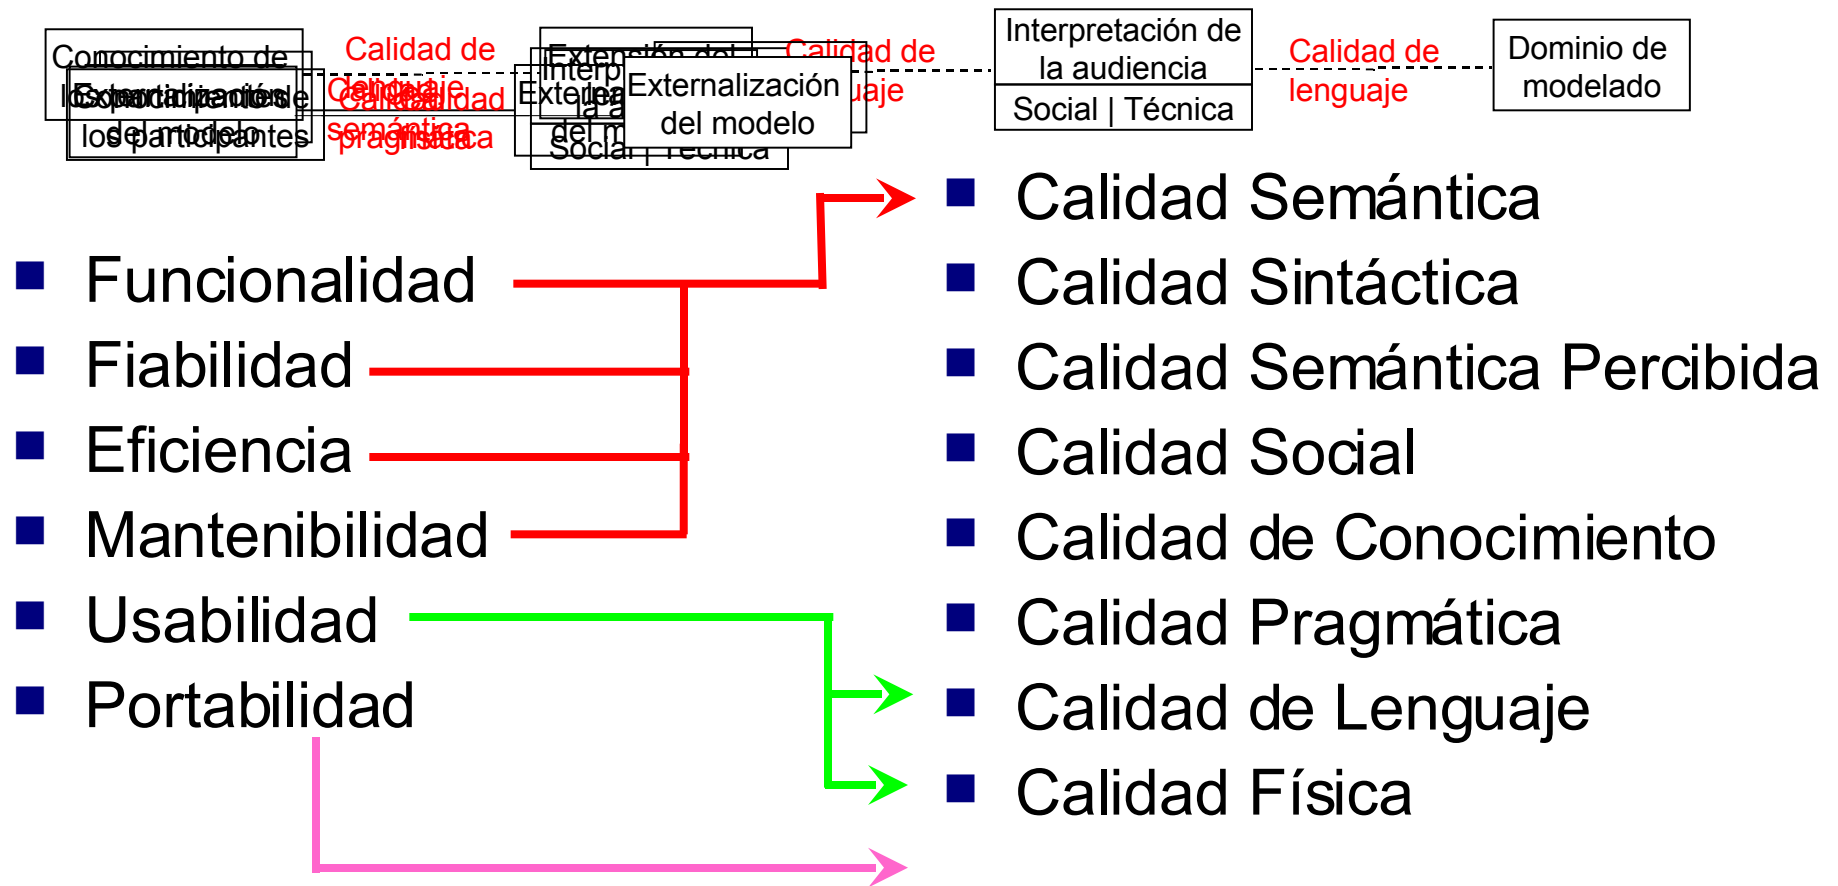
Conocimiento de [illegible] los participantes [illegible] del modelo

Calidad de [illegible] semántica pragmática

Extensión del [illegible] Interp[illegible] la a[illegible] Externa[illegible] del m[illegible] Social | Técnica

Externalización del modelo

Calidad de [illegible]uaje

Interpretación de la audiencia

Social | Técnica

Calidad de lenguaje

Dominio de modelado

Funcionalidad
Fiabilidad
Eficiencia
Mantenibilidad
Usabilidad
Portabilidad

Calidad Semántica
Calidad Sintáctica
Calidad Semántica Percibida
Calidad Social
Calidad de Conocimiento
Calidad Pragmática
Calidad de Lenguaje
Calidad Física